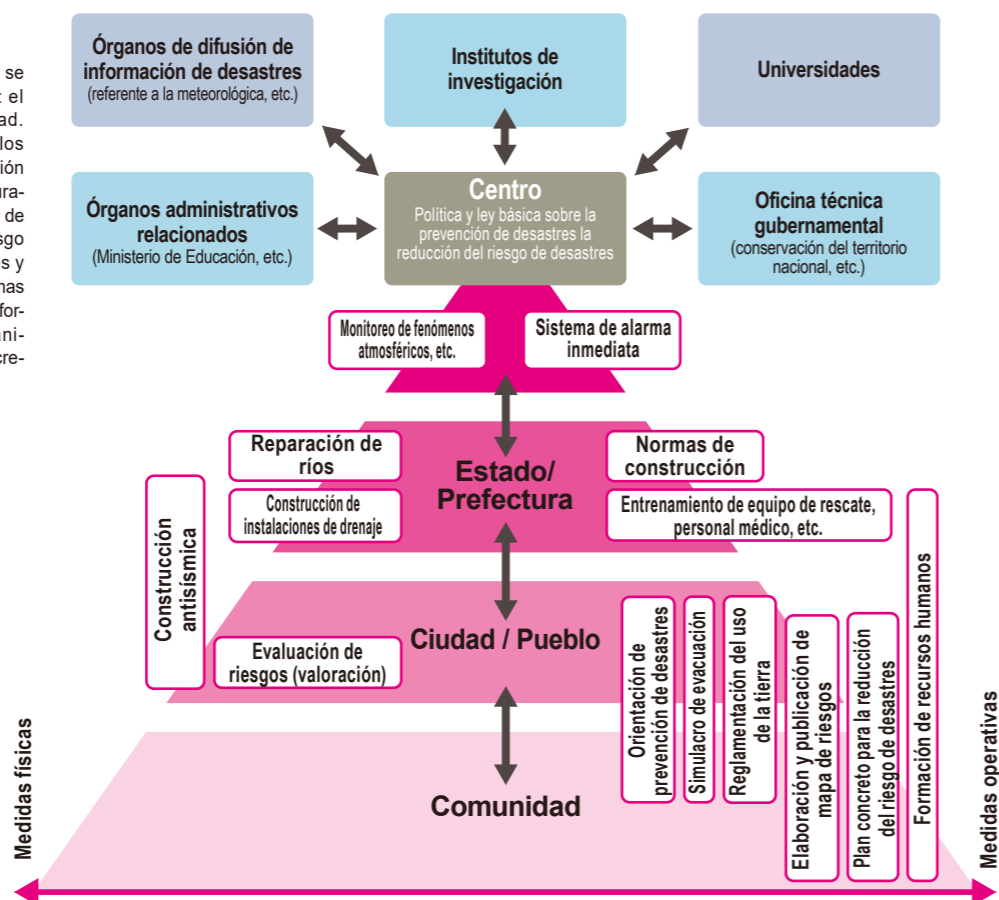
se
: el
ad.
los
ión
ura-
de
sgo
s y
nas
for-
ani-
cre-

Órganos de difusión de información de desastres
(referente a la meteorológica, etc.)

Institutos de investigación

Universidades

Órganos administrativos relacionados
(Ministerio de Educación, etc.)

Centro
Política y ley básica sobre la prevención de desastres la reducción del riesgo de desastres

Oficina técnica gubernamental
(conservación del territorio nacional, etc.)

Monitoreo de fenómenos atmosféricos, etc.

Sistema de alarma inmediata

Reparación de ríos

Estado/ Prefectura

Normas de construcción

Construcción de instalaciones de drenaje

Entrenamiento de equipo de rescate, personal médico, etc.

Construcción antisísmica

Ciudad / Pueblo

Evaluación de riesgos (valoración)

Orientación de prevención de desastres

Simulacro de evacuación

Reglamentación del uso de la tierra

Elaboración y publicación de mapa de riesgos

Plan concreto para la reducción del riesgo de desastres

Formación de recursos humanos

Comunidad

Medidas físicas

Medidas operativas